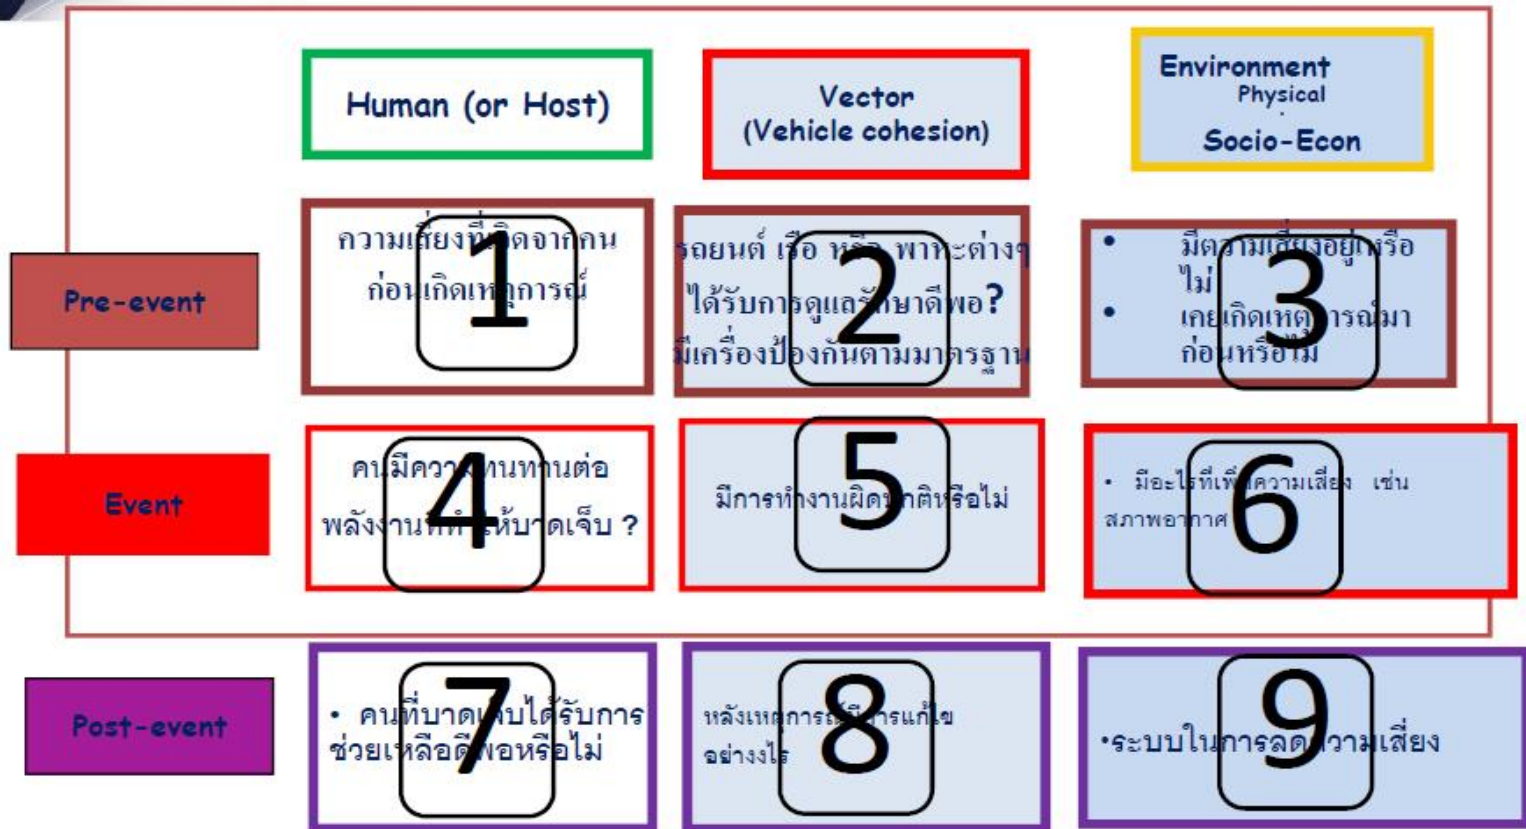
Human (or Host)

Vector (Vehicle cohesion)

Environment Physical Socio-Econ

Pre-event

ความเสี่ยงที่เกิดจากคน ก่อนเกิดเหตุการณ์

1

รถยนต์ เรือ หรือ พาหะต่างๆ ได้รับการดูแลรักษาดีพอ? มีเครื่องป้องกันตามมาตรฐาน

2

• มีความเสี่ยงอยู่เหรือไม่

• เคยเกิดเหตุการณ์มาก่อนหรือไม่

3

Event

คนมีความทนทานต่อพลังงานที่ทำให้บาดเจ็บ ?

4

มีการทำงานผิดปกติหรือไม่

5

• มีอะไรที่เพิ่มความเสี่ยง เช่น สภาพอากาศ

6

Post-event

• คนที่บาดเจ็บได้รับการช่วยเหลือดีพอหรือไม่

7

หลังเหตุการณ์มีการแก้ไขอย่างไร

8

•ระบบในการลดความเสี่ยง

9